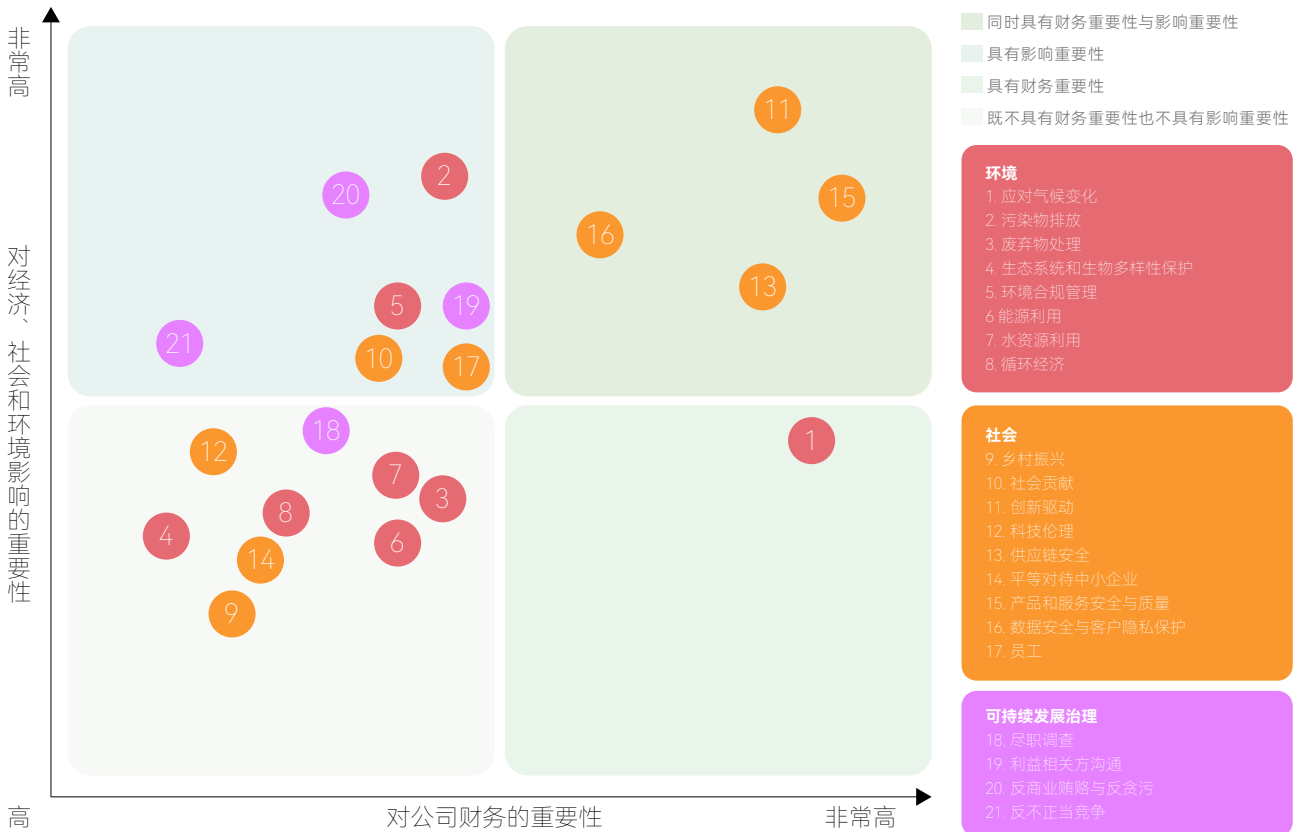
非常高

对经济、社会和环境影响的重要性

高

对公司财务的重要性

非常高

11
15
16
13
2
20
5
19
21
10
17
1
18
12
7
3
8
4
6
14
9

同时具有财务重要性与影响重要性
具有影响重要性
具有财务重要性
既不具有财务重要性也不具有影响重要性

环境
1. 应对气候变化
2. 污染物排放
3. 废弃物处理
4. 生态系统和生物多样性保护
5. 环境合规管理
6 能源利用
7. 水资源利用
8. 循环经济

社会
9. 乡村振兴
10. 社会贡献
11. 创新驱动
12. 科技伦理
13. 供应链安全
14. 平等对待中小企业
15. 产品和服务安全与质量
16. 数据安全与客户隐私保护
17. 员工

可持续发展治理
18. 尽职调查
19. 利益相关方沟通
20. 反商业贿赂与反贪污
21. 反不正当竞争